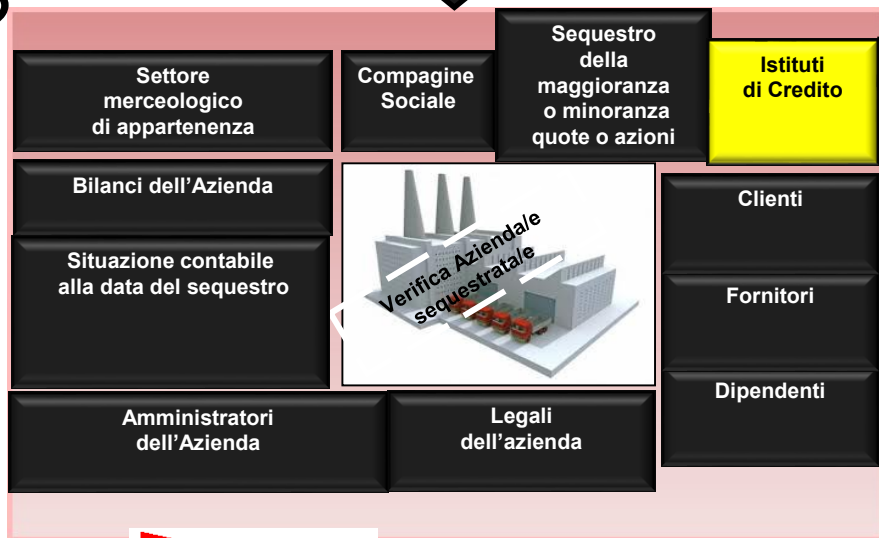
Settore merceologico di appartenenza

Compagine Sociale

Sequestro della maggioranza o minoranza quote o azioni

Istituti di Credito

Bilanci dell’Azienda

Situazione contabile alla data del sequestro

Verifica Azienda/e sequestrata/e

Clienti

Fornitori

Dipendenti

Amministratori dell’Azienda

Legali dell’azienda